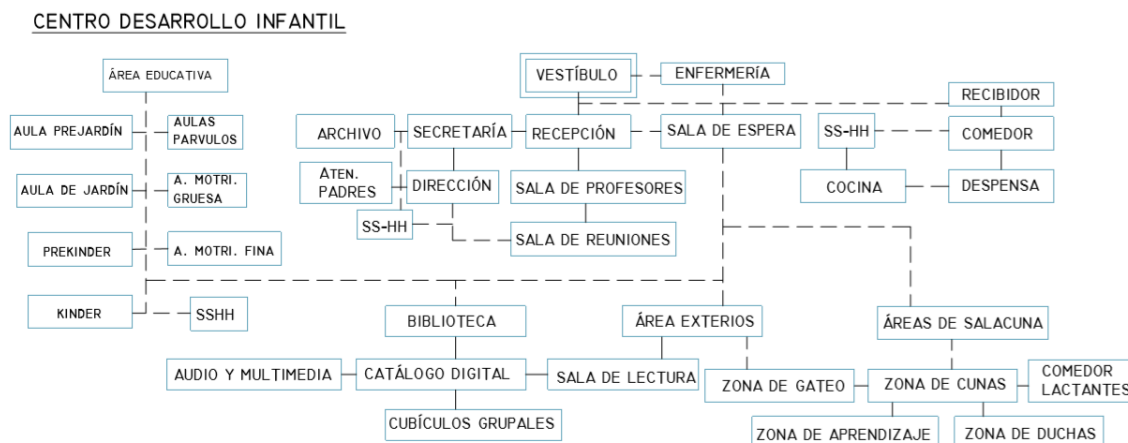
CENTRO DESARROLLO INFANTIL

ÁREA EDUCATIVA

AULA PREJARDÍN

AULAS PARVULOS

AULA DE JARDÍN

A. MOTRI. GRUESA

PREKINDER

A. MOTRI. FINA

KINDER

SSHH

VESTÍBULO

ENFERMERÍA

RECIBIDOR

ARCHIVO

SECRETARÍA

RECEPCIÓN

SALA DE ESPERA

SS-HH

COMEDOR

ATEN. PADRES

DIRECCIÓN

SALA DE PROFESORES

COCINA

DESPENSA

SS-HH

SALA DE REUNIONES

BIBLIOTECA

ÁREA EXTERIOS

ÁREAS DE SALACUNA

AUDIO Y MULTIMEDIA

CATÁLOGO DIGITAL

SALA DE LECTURA

ZONA DE GATEO

ZONA DE CUNAS

COMEDOR LACTANTES

CUBÍCULOS GRUPALES

ZONA DE APRENDIZAJE

ZONA DE DUCHAS